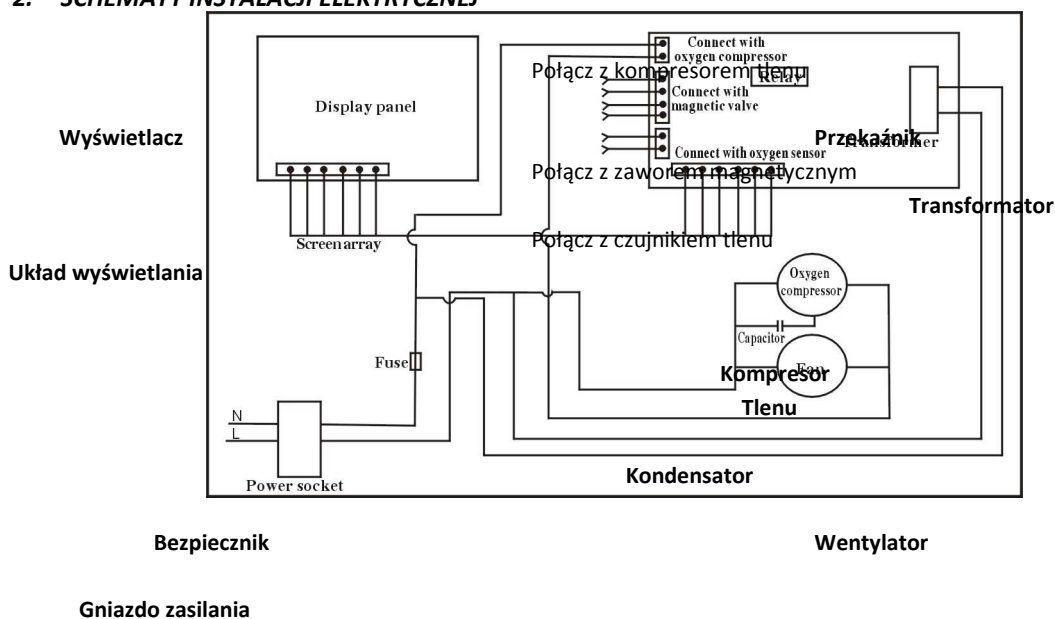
2. SCHEMATY INSTALACJI ELEKTRYCZNEJ

Display panel

Wyświetlacz

Screen array

Układ wyświetlania

Connect with oxygen compressor

Połącz z kompresorem tlenu

Relay

Connect with magnetic valve

Przekaźnik

Transformer

Connect with oxygen sensor

Połącz z zaworem magnetycznym

Transformator

Połącz z czujnikiem tlenu

Oxygen compressor

Capacitor

Fan

Kompresor Tlenu

Fuse

N

L

Power socket

Kondensator

Bezpiecznik

Wentylator

Gniazdo zasilania